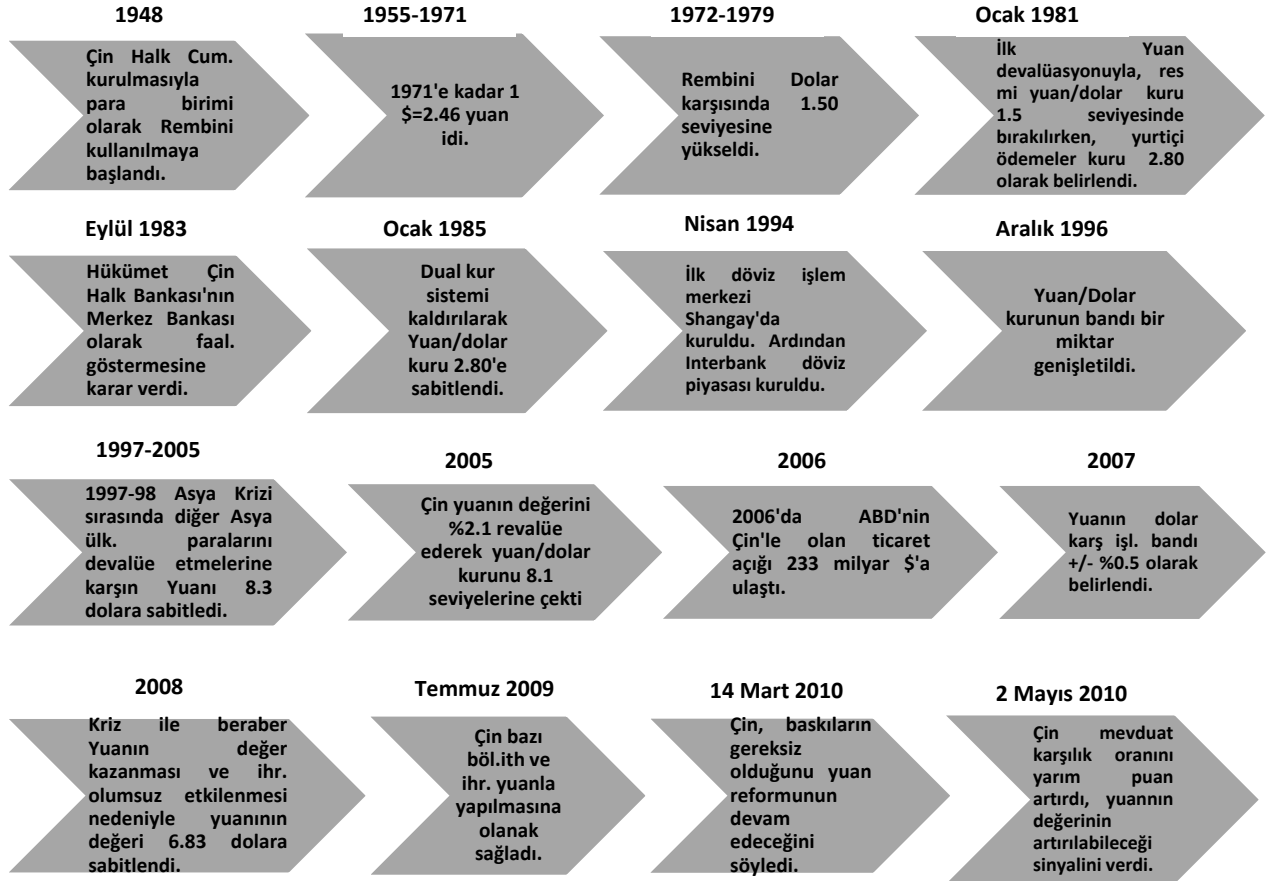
1948

Çin Halk Cum. kurulmasıyla para birimi olarak Rembini kullanılmaya başlandı.

1955-1971

1971'e kadar 1 $=2.46 yuan idi.

1972-1979

Rembini Dolar karşısında 1.50 seviyesine yükseldi.

Ocak 1981

İlk Yuan devalüasyonuyla, resmi yuan/dolar kuru 1.5 seviyesinde bırakılırken, yurtiçi ödemeler kuru 2.80 olarak belirlendi.

Eylül 1983

Hükümet Çin Halk Bankası'nın Merkez Bankası olarak faal. göstermesine karar verdi.

Ocak 1985

Dual kur sistemi kaldırılarak Yuan/dolar kuru 2.80'e sabitlendi.

Nisan 1994

İlk döviz işlem merkezi Shangay'da kuruldu. Ardından Interbank döviz piyasası kuruldu.

Aralık 1996

Yuan/Dolar kurunun bandı bir miktar genişletildi.

1997-2005

1997-98 Asya Krizi sırasında diğer Asya ülk. paralarını devalüe etmelerine karşın Yuanı 8.3 dolara sabitledi.

2005

Çin yuanın değerini %2.1 revalüe ederek yuan/dolar kurunu 8.1 seviyelerine çekti

2006

2006'da ABD'nin Çin'le olan ticaret açığı 233 milyar $'a ulaştı.

2007

Yuanın dolar karş işl. bandı +/- %0.5 olarak belirlendi.

2008

Kriz ile beraber Yuanın değer kazanması ve ihr. olumsuz etkilenmesi nedeniyle yuanının değeri 6.83 dolara sabitlendi.

Temmuz 2009

Çin bazı böl.ith ve ihr. yuanla yapılmasına olanak sağladı.

14 Mart 2010

Çin, baskıların gereksiz olduğunu yuan reformunun devam edeceğini söyledi.

2 Mayıs 2010

Çin mevduat karşılık oranını yarım puan artırdı, yuannın değerinin artırılabileceği sinyalini verdi.